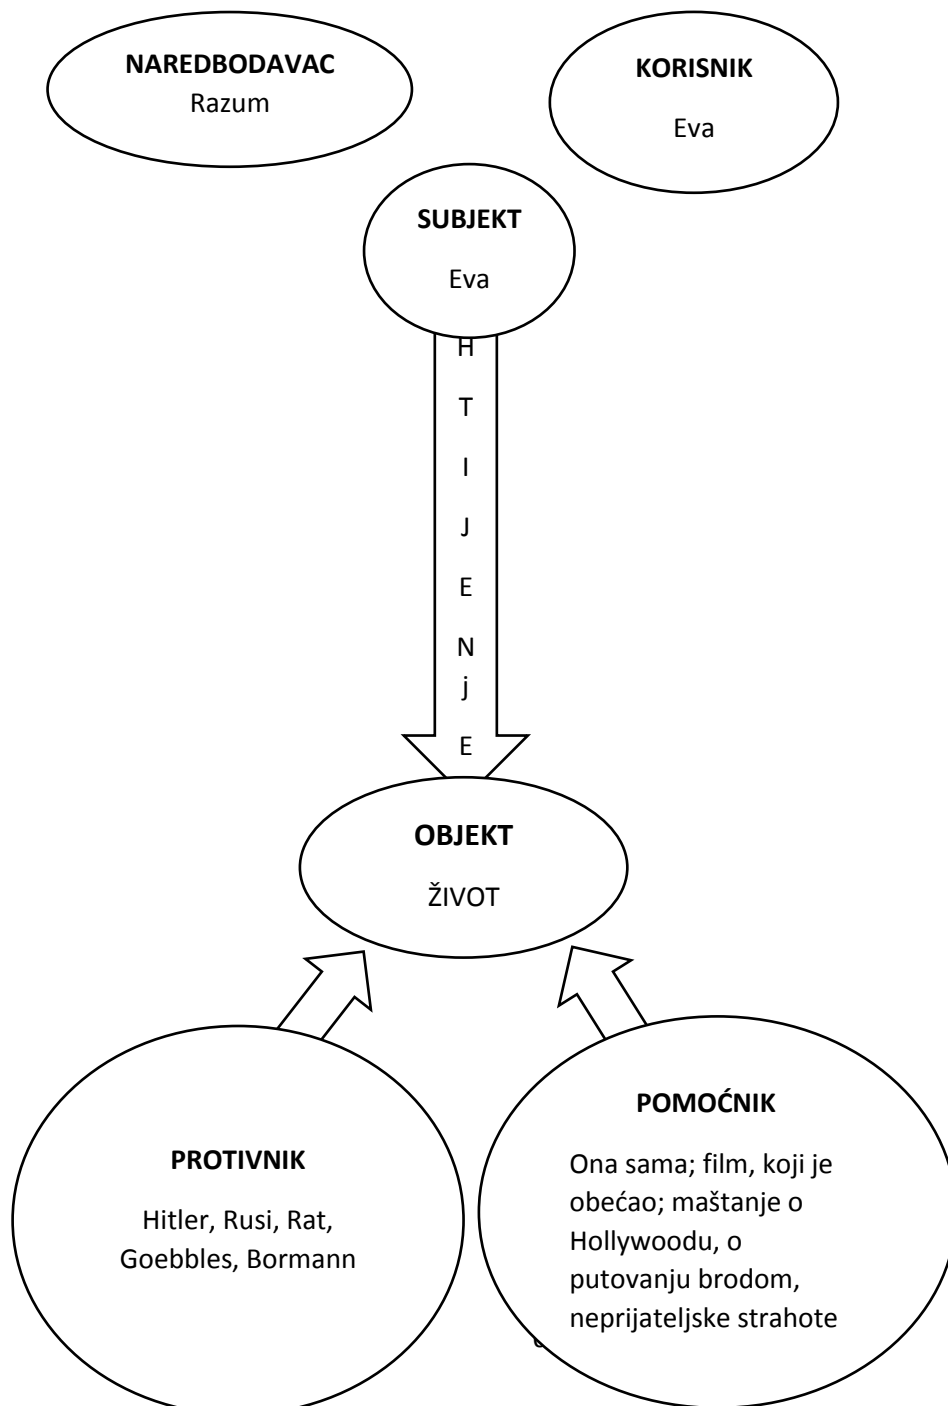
NAREDBODAVAC
Razum

KORISNIK
Eva

SUBJEKT
Eva

H
T
I
J
E
N
j
E

OBJEKT
ŽIVOT

PROTIVNIK
Hitler, Rusi, Rat, Goebbles, Bormann

POMOĆNIK
Ona sama; film, koji je obećao; maštanje o Hollywoodu, o putovanju brodom, neprijateljske strahote